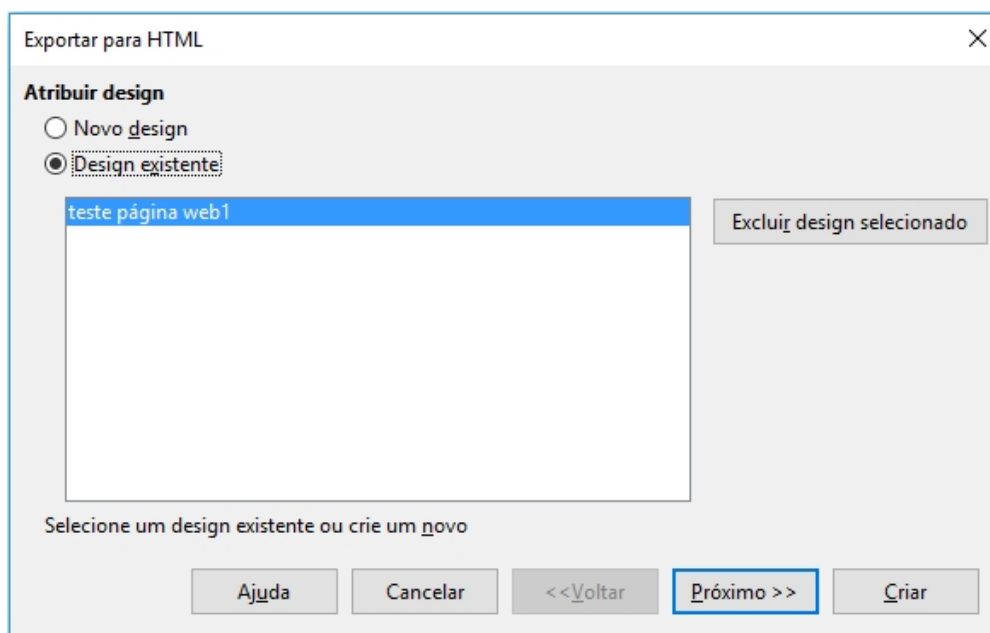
Exportar para HTML

Atribuir design

Novo design

Design existente

teste página web1

Excluir design selecionado

Selecione um design existente ou crie um novo

Ajuda

Cancelar

<<Voltar

Próximo >>

Criar